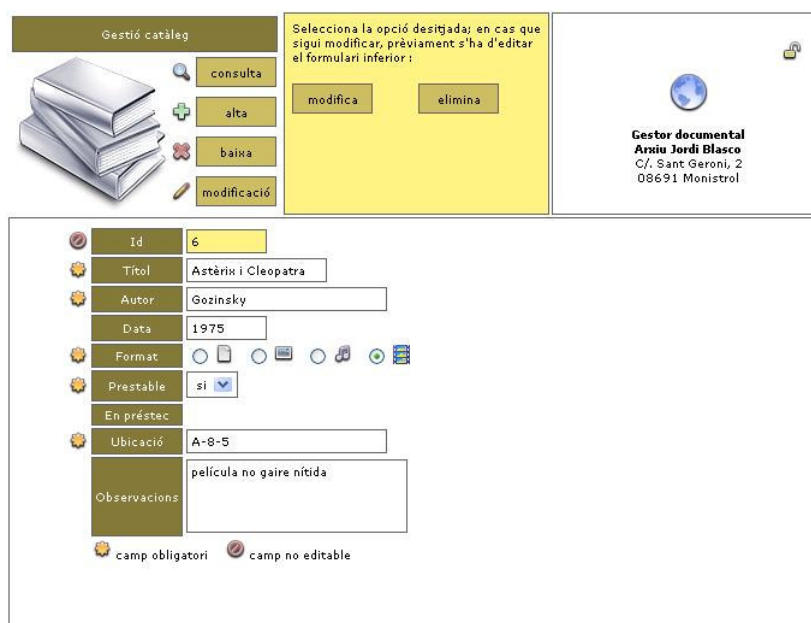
Gestió catàleg

consulta

alta

baixa

modificació

Selecciona la opció desitjada; en cas que sigui modificar, prèviament s'ha d'editar el formulari inferior :

modifica

elimina

Gestor documental
Arxiu Jordi Blasco
C/. Sant Geroni, 2
08691 Monistrol

| | |
|---|---|
| Id | 6 |
| Títol | Astèrix i Cleopatra |
| Autor | Gozinsky |
| Data | 1975 |
| Format | |
| Prestable | si |
| En préstec | |
| Ubicació | A-8-5 |
| Observacions | película no gaire nítida |

camp obligatori   camp no editable